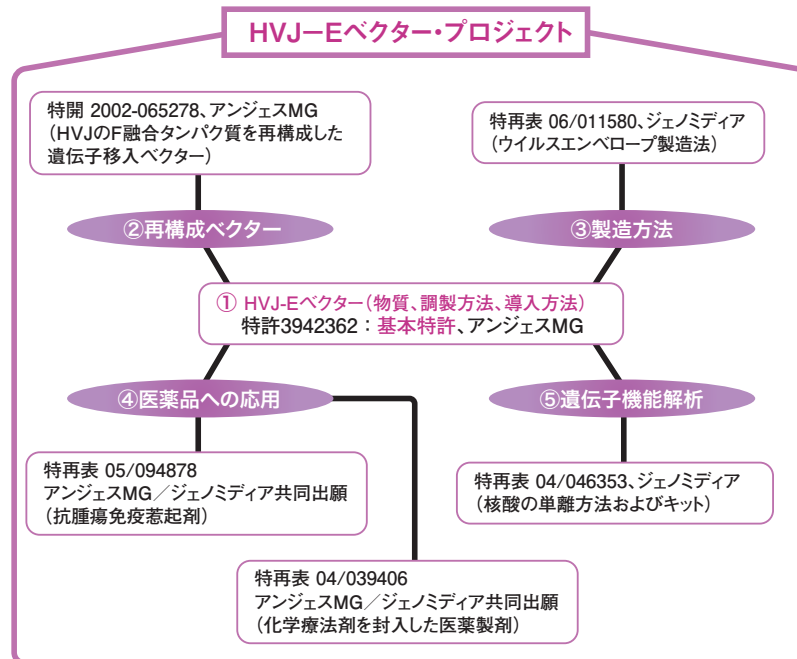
HVJ—Eベクター・プロジェクト

特開 2002-065278、アンジェスMG
（HVJのF融合タンパク質を再構成した遺伝子移入ベクター）

特再表 06/011580、ジェノミディア
（ウイルスエンベロープ製造法）

②再構成ベクター

③製造方法

① HVJ-Eベクター（物質、調製方法、導入方法）
特許3942362：基本特許、アンジェスMG

④医薬品への応用

⑤遺伝子機能解析

特再表 05/094878
アンジェスMG／ジェノミディア共同出願
（抗腫瘍免疫惹起剤）

特再表 04/046353、ジェノミディア
（核酸の単離方法およびキット）

特再表 04/039406
アンジェスMG／ジェノミディア共同出願
（化学療法剤を封入した医薬製剤）